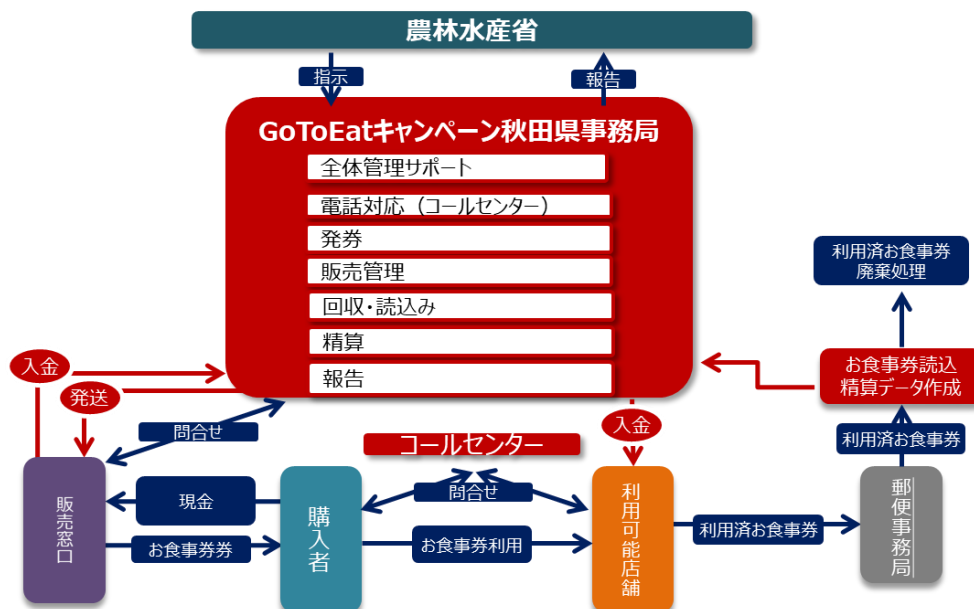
農林水産省

指示

報告

GoToEatキャンペーン秋田県事務局

全体管理サポート

電話対応（コールセンター）

発券

販売管理

回収・読込み

精算

報告

利用済お食事券
廃棄処理

入金

発送

お食事券読込
精算データ作成

問合せ

入金

コールセンター

利用済お食事券

販売窓口

現金

購入者

問合せ

利用可能店舗

利用済お食事券

郵便事務局

お食事券券

お食事券利用